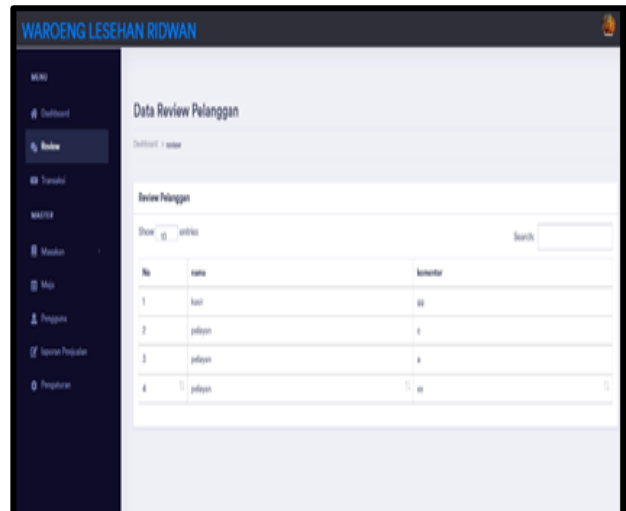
WAROENG LESEHAN RIDWAN

MENU

Dashboard

Review

Transaksi

MASTER

Masakan

Meja

Pengguna

laporan Penjualan

Pengaturan

Data Review Pelanggan

Dashboard / review

Review Pelanggan

Show 10 entries

Search:

| No | nama | komentar |
|---|---|---|
| 1 | kasir | aa |
| 2 | pelayan | c |
| 3 | pelayan | a |
| 4 | pelayan | aa |